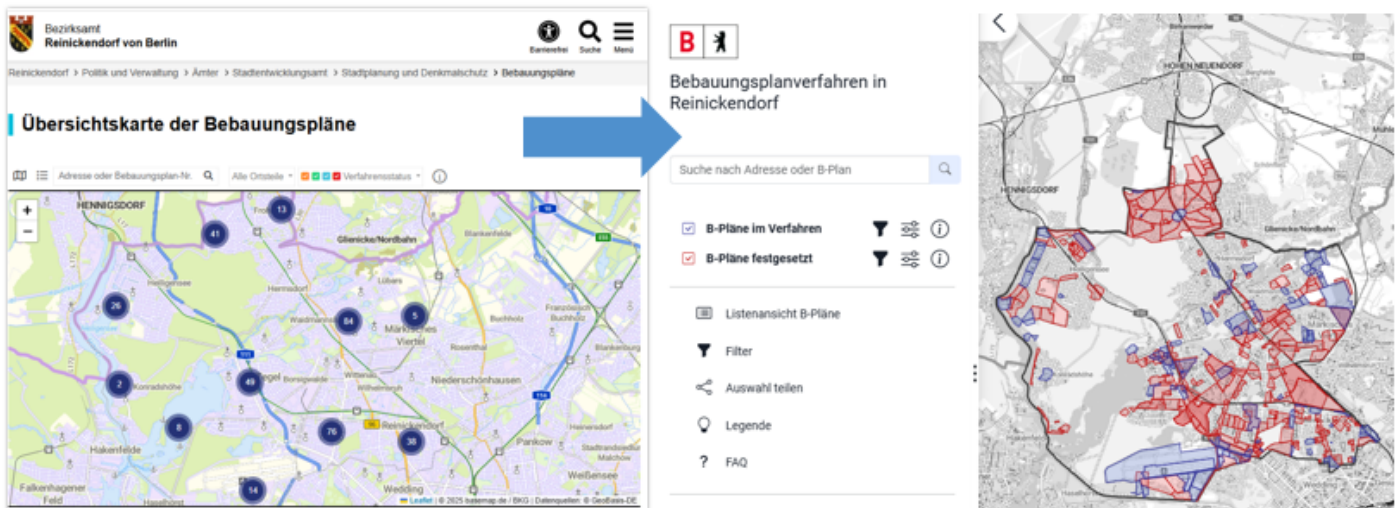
Bezirksamt
Reinickendorf von Berlin

Barrierefrei Suche Menü

Reinickendorf > Politik und Verwaltung > Ämter > Stadtentwicklungsamt > Stadtplanung und Denkmalschutz > Bebauungspläne

Übersichtskarte der Bebauungspläne

Adresse oder Bebauungsplan-Nr.
Alle Ortsteile
Verfahrensstatus

+
−

HENNIGSDORF
Glienicke/Nordbahn
Blankenfelde
Lübars
Hermsdorf
Waidmannslust
Märkisches Viertel
Französisch Buchholz
Buchholz
Rosenthal
Konradshöhe
Tegel
Borsigwalde
Wittenau
Wilhelmsruh
Niederschönhausen
Reinickendorf
Hakenfelde
Pankow
Heinersdorf
Weißensee
Wedding
Falkenhagener Feld

13
41
26
84
5
2
49
8
76
30
54

Leaflet | © 2025 basemap.de / BKG | Datenquellen: © GeoBasis-DE

B

Bebauungsplanverfahren in Reinickendorf

Suche nach Adresse oder B-Plan

B-Pläne im Verfahren
B-Pläne festgesetzt

Listenansicht B-Pläne
Filter
Auswahl teilen
Legende
FAQ

HOHEN NEUENDORF
HENNIGSDORF
Glienicke/Nordbahn
Mühle